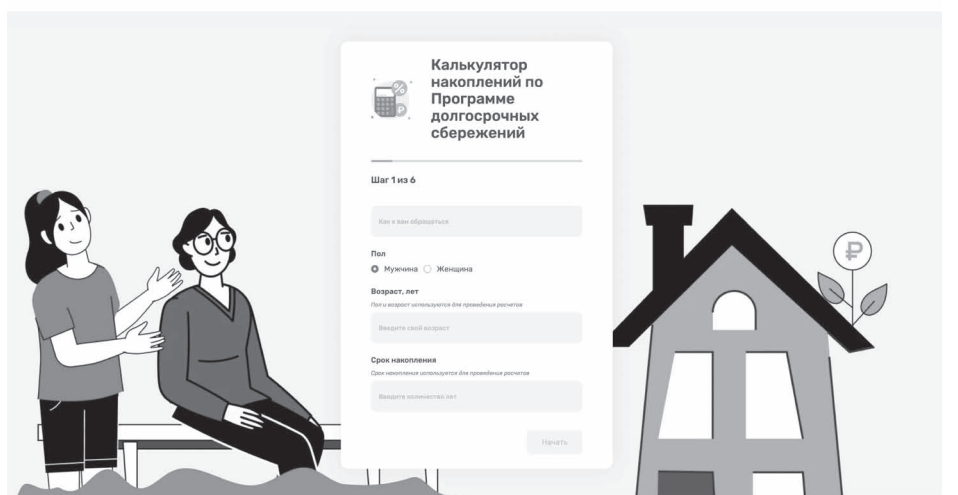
Калькулятор накоплений по Программе долгосрочных сбережений

Шаг 1 из 6

Как к вам обращаться

Пол

Мужчина Женщина

Возраст, лет

Пол и возраст используются для проведения расчетов

Введите свой возраст

Срок накопления

Срок накопления используется для проведения расчетов

Введите количество лет

Начать

₽